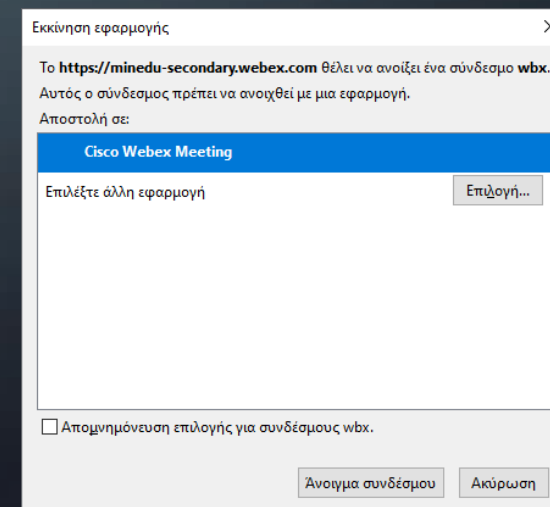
Εκκίνηση εφαρμογής

Το https://minedu-secondary.webex.com θέλει να ανοίξει ένα σύνδεσμο wbx.
Αυτός ο σύνδεσμος πρέπει να ανοιχθεί με μια εφαρμογή.
Αποστολή σε:

Cisco Webex Meeting

Επιλέξτε άλλη εφαρμογή

Επιλογή...

Απομνημόνευση επιλογής για συνδέσμους wbx.

Άνοιγμα συνδέσμου

Ακύρωση